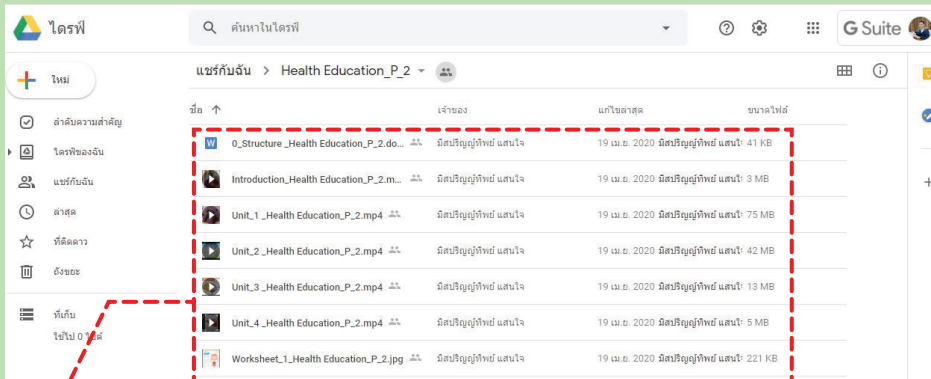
ไดรฟ์

ค้นหาในไดรฟ์

G Suite

ใหม่

ลำดับความสำคัญ

ไดรฟ์ของฉัน

แชร์กับฉัน

ล่าสุด

ที่ติดดาว

ถังขยะ

ที่เก็บ

ใช้ไป 0 ไบต์

แชร์กับฉัน > Health Education_P_2

| ชื่อ ↑ | เจ้าของ | แก้ไขล่าสุด | ขนาดไฟล์ |
|---|---|---|---|
| 0_Structure _Health Education_P_2.do... | มิสปริญญ์ทิพย์ แสนใจ | 19 เม.ย. 2020 มิสปริญญ์ทิพย์ แสนใจ | 41 KB |
| Introduction_Health Education_P_2.m... | มิสปริญญ์ทิพย์ แสนใจ | 19 เม.ย. 2020 มิสปริญญ์ทิพย์ แสนใจ | 3 MB |
| Unit_1 _Health Education_P_2.mp4 | มิสปริญญ์ทิพย์ แสนใจ | 19 เม.ย. 2020 มิสปริญญ์ทิพย์ แสนใจ | 75 MB |
| Unit_2 _Health Education_P_2.mp4 | มิสปริญญ์ทิพย์ แสนใจ | 19 เม.ย. 2020 มิสปริญญ์ทิพย์ แสนใจ | 42 MB |
| Unit_3 _Health Education_P_2.mp4 | มิสปริญญ์ทิพย์ แสนใจ | 19 เม.ย. 2020 มิสปริญญ์ทิพย์ แสนใจ | 13 MB |
| Unit_4 _Health Education_P_2.mp4 | มิสปริญญ์ทิพย์ แสนใจ | 19 เม.ย. 2020 มิสปริญญ์ทิพย์ แสนใจ | 5 MB |
| Worksheet_1_Health Education_P_2.jpg | มิสปริญญ์ทิพย์ แสนใจ | 19 เม.ย. 2020 มิสปริญญ์ทิพย์ แสนใจ | 221 KB |